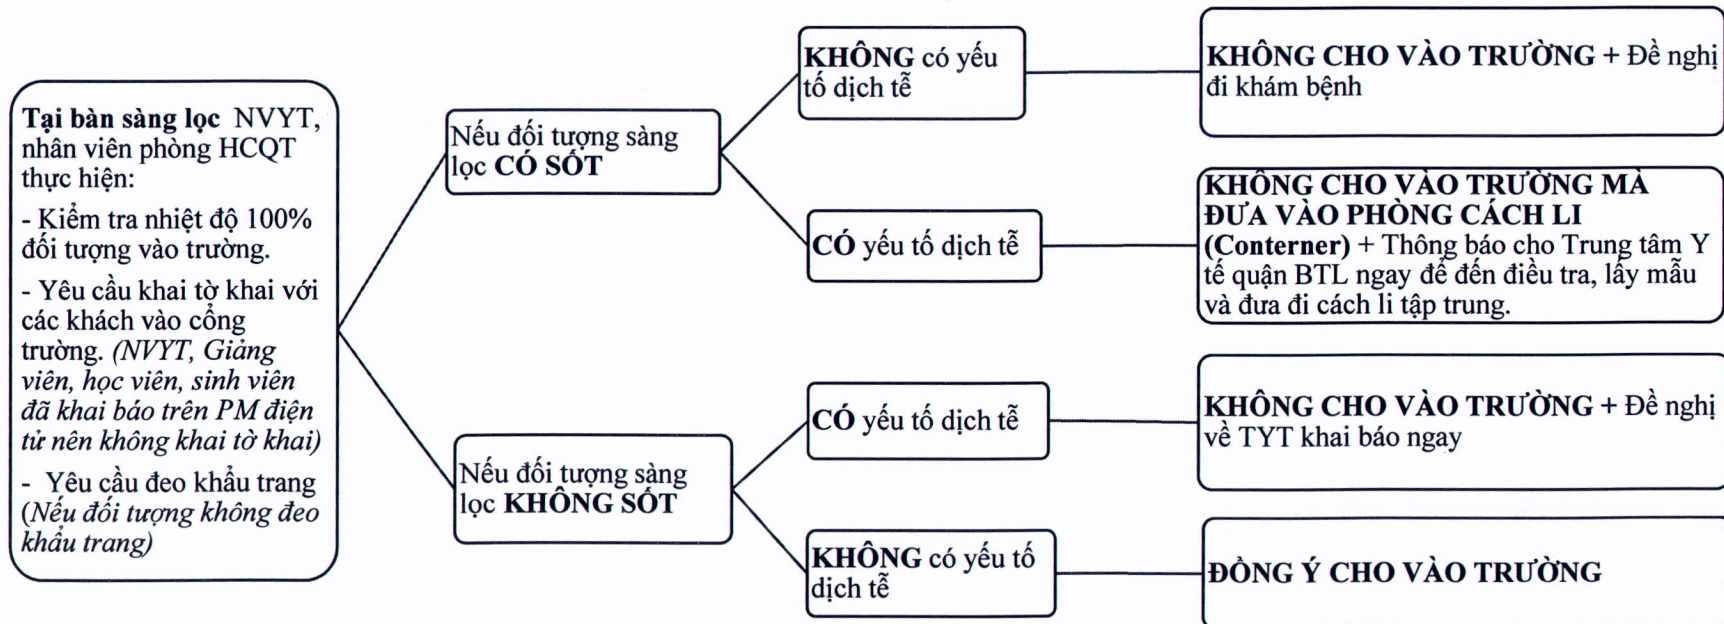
**Tại bàn sàng lọc** NVYT, nhân viên phòng HCQT thực hiện:

- Kiểm tra nhiệt độ 100% đối tượng vào trường.

- Yêu cầu khai tờ khai với các khách vào cổng trường. *(NVYT, Giảng viên, học viên, sinh viên đã khai báo trên PM điện tử nên không khai tờ khai)*

- Yêu cầu đeo khẩu trang *(Nếu đối tượng không đeo khẩu trang)*

Nếu đối tượng sàng lọc **CÓ SỐT**

**KHÔNG** có yếu tố dịch tễ

**KHÔNG CHO VÀO TRƯỜNG** + Đề nghị đi khám bệnh

**CÓ** yếu tố dịch tễ

**KHÔNG CHO VÀO TRƯỜNG MÀ ĐƯA VÀO PHÒNG CÁCH LI (Conterner)** + Thông báo cho Trung tâm Y tế quận BTL ngay để đến điều tra, lấy mẫu và đưa đi cách li tập trung.

Nếu đối tượng sàng lọc **KHÔNG SỐT**

**CÓ** yếu tố dịch tễ

**KHÔNG CHO VÀO TRƯỜNG** + Đề nghị về TYT khai báo ngay

**KHÔNG** có yếu tố dịch tễ

**ĐỒNG Ý CHO VÀO TRƯỜNG**